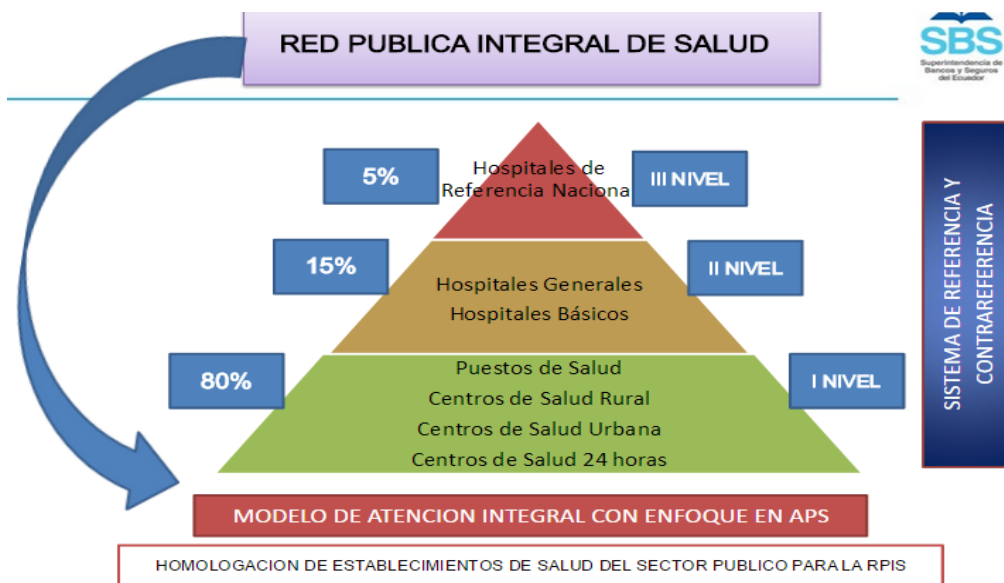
RED PUBLICA INTEGRAL DE SALUD

SBS
Superintendencia de Bancos y Seguros del Ecuador

5%

Hospitales de Referencia Naciona

III NIVEL

15%

Hospitales Generales
Hospitales Básicos

II NIVEL

80%

Puestos de Salud
Centros de Salud Rural
Centros de Salud Urbana
Centros de Salud 24 horas

I NIVEL

SISTEMA DE REFERENCIA Y CONTRAREFERENCIA

MODELO DE ATENCION INTEGRAL CON ENFOQUE EN APS

HOMOLOGACION DE ESTABLECIMIENTOS DE SALUD DEL SECTOR PUBLICO PARA LA RPIS